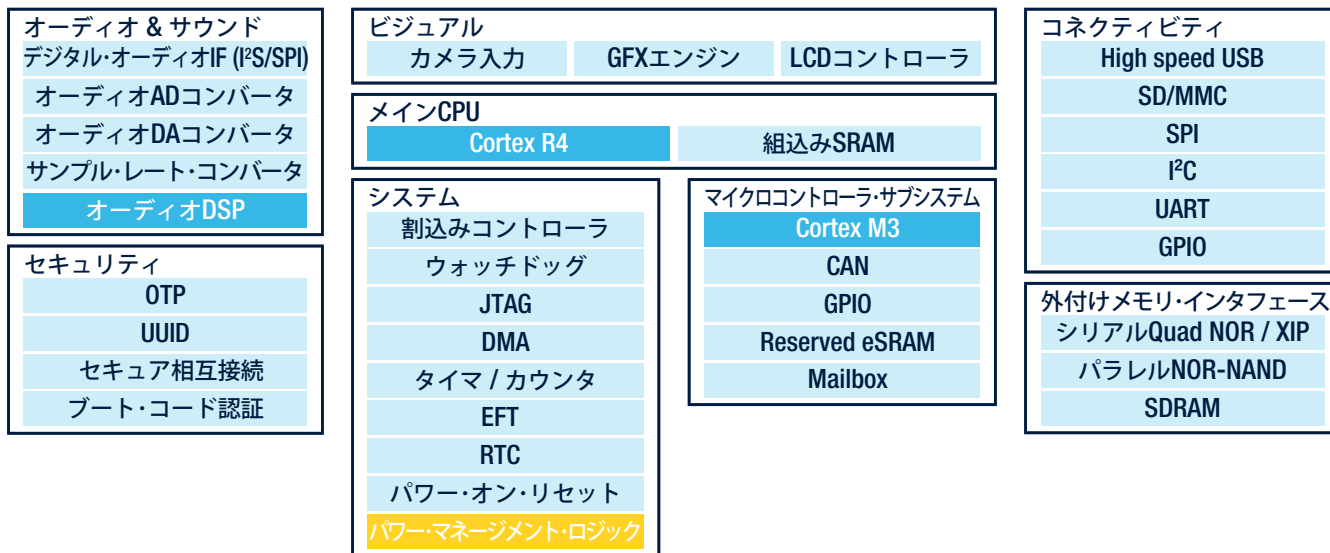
オーディオ & サウンド
デジタル・オーディオIF ($I^2S$/SPI)
オーディオADコンバータ
オーディオDAコンバータ
サンプル・レート・コンバータ
オーディオDSP

セキュリティ
OTP
UUID
セキュア相互接続
ブート・コード認証

ビジュアル
カメラ入力
GFXエンジン
LCDコントローラ

メインCPU
Cortex R4
組込みSRAM

システム
割込みコントローラ
ウォッチドッグ
JTAG
DMA
タイマ / カウンタ
EFT
RTC
パワー・オン・リセット
パワー・マネージメント・ロジック

マイクロコントローラ・サブシステム
Cortex M3
CAN
GPIO
Reserved eSRAM
Mailbox

コネクティビティ
High speed USB
SD/MMC
SPI
$I^2C$
UART
GPIO

外付けメモリ・インタフェース
シリアルQuad NOR / XIP
パラレルNOR-NAND
SDRAM